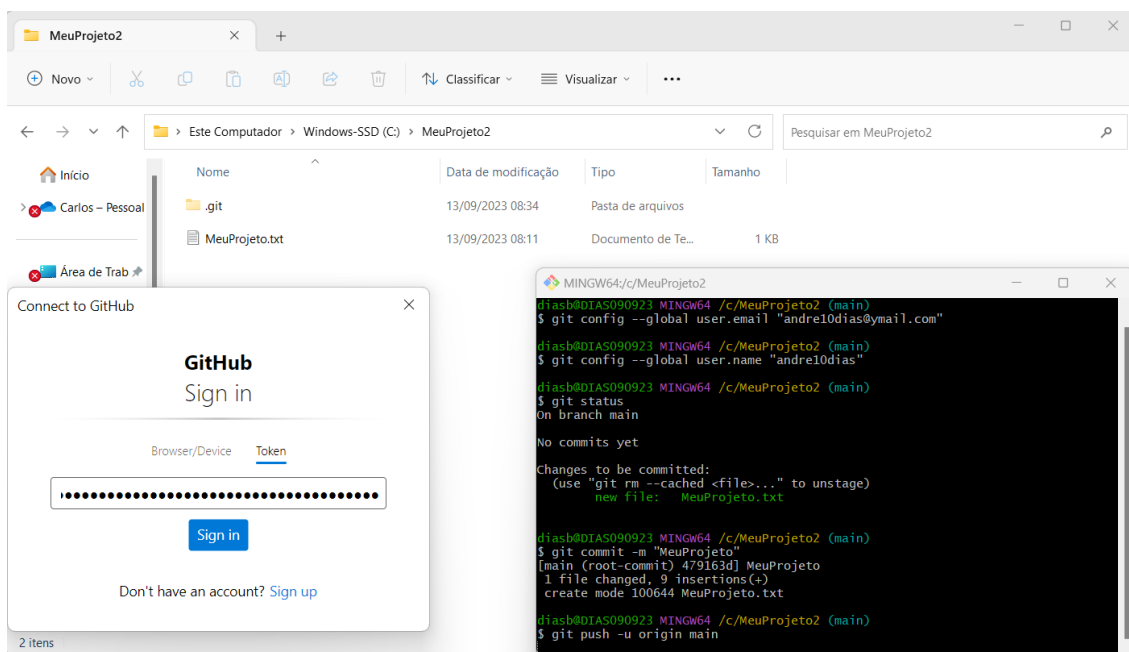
MeuProjeto2

Novo

Classificar

Visualizar

...

Este Computador > Windows-SSD (C:) > MeuProjeto2

Pesquisar em MeuProjeto2

Início

Carlos – Pessoal

Área de Trab

| Nome | Data de modificação | Tipo | Tamanho |
|---|---|---|---|
| .git | 13/09/2023 08:34 | Pasta de arquivos | |
| MeuProjeto.txt | 13/09/2023 08:11 | Documento de Te... | 1 KB |

Connect to GitHub

GitHub
Sign in

Browser/Device
Token

••••••••••••••••••••••••••••••••••••

Sign in

Don't have an account? Sign up

2 itens

MINGW64:/c/MeuProjeto2

diasb@DIAS090923 MINGW64 /c/MeuProjeto2 (main)
$ git config --global user.email "andre10dias@ymail.com"

diasb@DIAS090923 MINGW64 /c/MeuProjeto2 (main)
$ git config --global user.name "andre10dias"

diasb@DIAS090923 MINGW64 /c/MeuProjeto2 (main)
$ git status
On branch main

No commits yet

Changes to be committed:
  (use "git rm --cached <file>..." to unstage)
        new file:   MeuProjeto.txt

diasb@DIAS090923 MINGW64 /c/MeuProjeto2 (main)
$ git commit -m "MeuProjeto"
[main (root-commit) 479163d] MeuProjeto
 1 file changed, 9 insertions(+)
 create mode 100644 MeuProjeto.txt

diasb@DIAS090923 MINGW64 /c/MeuProjeto2 (main)
$ git push -u origin main